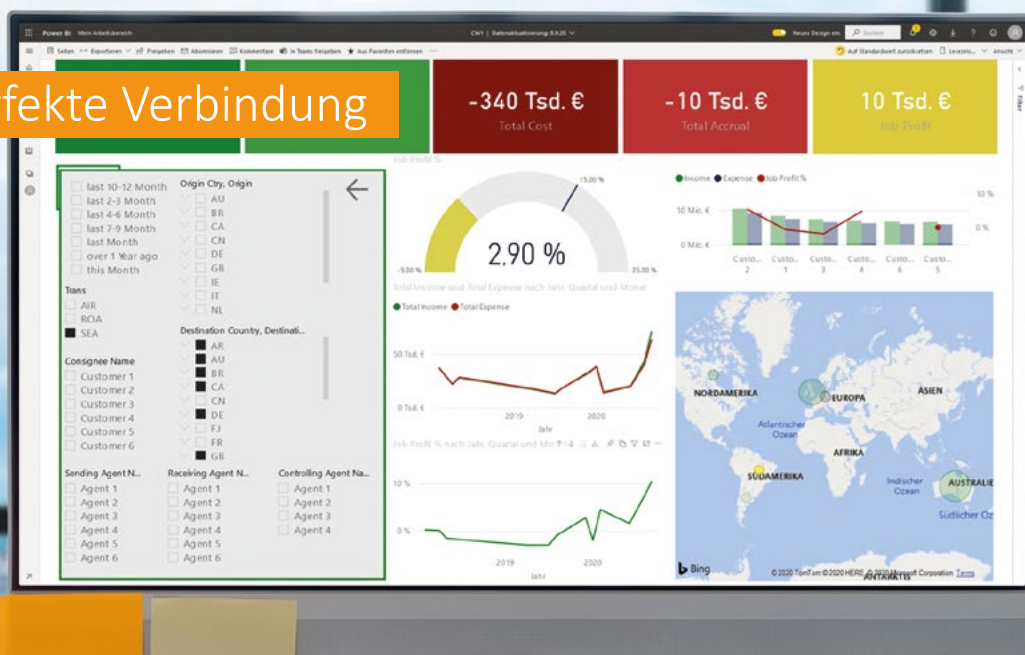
Power BI Mein Arbeitsbereich

CW1 | Datenaktualisierung: 8.5.20

Neues Design ein

Suchen

Seiten Exportieren Freigeben Abonnieren Kommentare In Teams freigeben Aus Favoriten entfernen ···

Auf Standardwert zurücksetzen Lesezeichen Ansicht

fekte Verbindung

-340 Tsd. €
Total Cost

-10 Tsd. €
Total Accrual

10 Tsd. €
Job Profit

Filter

last 10-12 Month
last 2-3 Month
last 4-6 Month
last 7-9 Month
last Month
over 1 Year ago
this Month

Origin Ctry, Origin
AU
BR
CA
CN
DE
GB
IE
IT
NL

Trans
AIR
ROA
SEA

Destination Country, Destinati...
AR
AU
BR
CA
CN
DE
FJ
FR
GB

Consignee Name
Customer 1
Customer 2
Customer 3
Customer 4
Customer 5
Customer 6

Sending Agent N...
Agent 1
Agent 2
Agent 3
Agent 4
Agent 5
Agent 6

Receiving Agent N...
Agent 1
Agent 2
Agent 3
Agent 4
Agent 5
Agent 6

Controlling Agent Na...
Agent 1
Agent 2
Agent 3
Agent 4

Job Profit %

15,00 %

2,90 %

-5,00 %

25,00 %

Income Expense Job Profit %

10 Mio. €
0 Mio. €

10 %
0 %

Custo... 2
Custo... 1
Custo... 3
Custo... 4
Custo... 6
Custo... 5

Total Income und Total Expense nach Jahr, Quartal und Monat

Total Income Total Expense

50 Tsd. €
0 Tsd. €

2019
2020
Jahr

Job Profit % nach Jahr, Quartal und Mo

10 %
0 %

2019
2020
Jahr

NORDAMERIKA
EUROPA
ASIEN
Atlantischer Ozean
AFRIKA
SÜDAMERIKA
Indischer Ozean
AUSTRALIE
Südlicher Oz
ANTARKTIS

Bing

© 2020 TomTom © 2020 HERE © 2020 Microsoft Corporation Terms